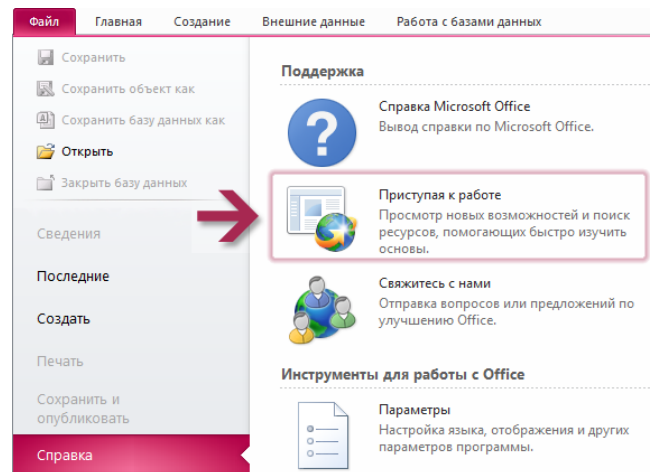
Файл Главная Создание Внешние данные Работа с базами данных

Сохранить
Сохранить объект как
Сохранить базу данных как
Открыть
Закрыть базу данных

Сведения

Последние

Создать

Печать

Сохранить и опубликовать

Справка

Поддержка

Справка Microsoft Office
Вывод справки по Microsoft Office.

Приступая к работе
Просмотр новых возможностей и поиск ресурсов, помогающих быстро изучить основы.

Свяжитесь с нами
Отправка вопросов или предложений по улучшению Office.

Инструменты для работы с Office

Параметры
Настройка языка, отображения и других параметров программы.